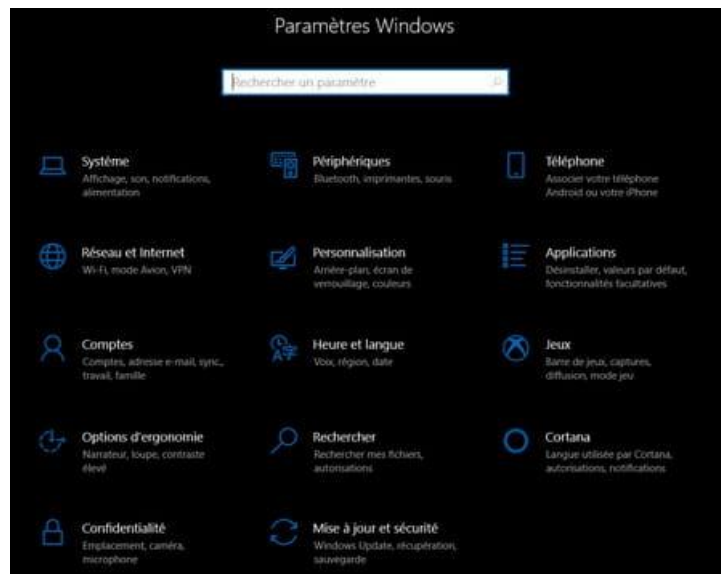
Paramètres Windows

Rechercher un paramètre

Système
Affichage, son, notifications, alimentation

Périphériques
Bluetooth, imprimantes, souris

Téléphone
Associer votre téléphone Android ou votre iPhone

Réseau et Internet
Wi-Fi, mode Avion, VPN

Personnalisation
Arrière-plan, écran de verrouillage, couleurs

Applications
Désinstaller, valeurs par défaut, fonctionnalités facultatives

Comptes
Comptes, adresse e-mail, sync., travail, famille

Heure et langue
Voix, région, date

Jeux
Barre de jeux, captures, diffusion, mode jeu

Options d'ergonomie
Narrateur, loupe, contraste élevé

Rechercher
Rechercher mes fichiers, autorisations

Cortana
Langue utilisée par Cortana, autorisations, notifications

Confidentialité
Emplacement, caméra, microphone

Mise à jour et sécurité
Windows Update, récupération, sauvegarde